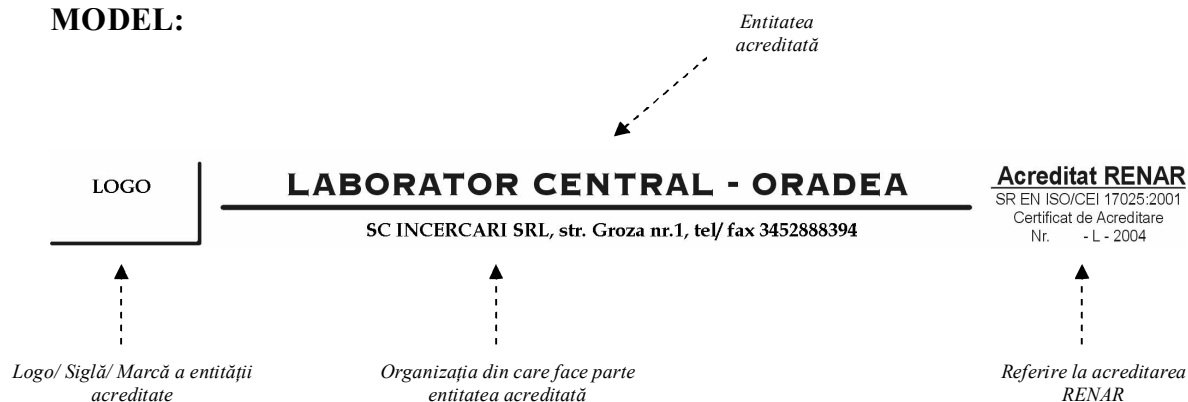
MODEL:

Entitatea acreditată

LOGO

LABORATOR CENTRAL - ORADEA

SC INCERCARI SRL, str. Groza nr.1, tel/ fax 3452888394

Acreditat RENAR
SR EN ISO/CEI 17025:2001
Certificat de Acreditare
Nr. - L - 2004

Logo/ Siglă/ Marcă a entităţii acreditate

Organizaţia din care face parte entitatea acreditată

Referire la acreditarea RENAR